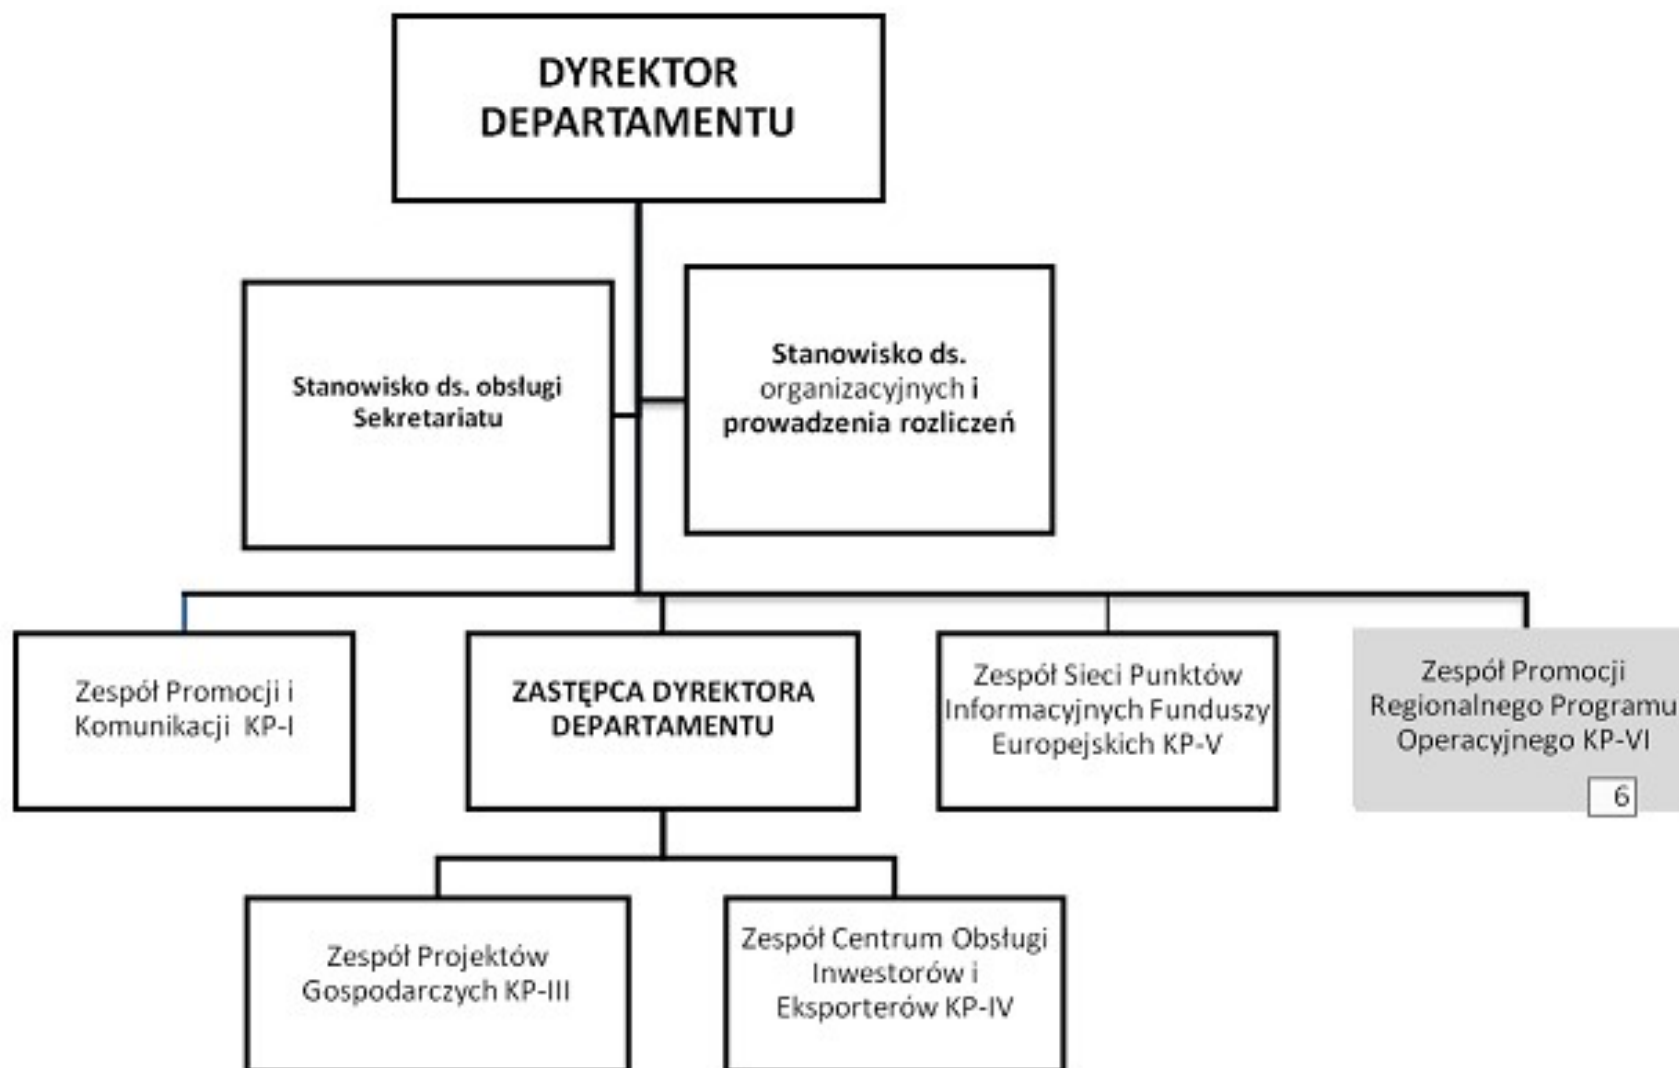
DYREKTOR DEPARTAMENTU

Stanowisko ds. obsługi Sekretariatu

Stanowisko ds. organizacyjnych i prowadzenia rozliczeń

Zespół Promocji i Komunikacji KP-I

ZASTĘPCA DYREKTORA DEPARTAMENTU

Zespół Sieci Punktów Informacyjnych Funduszy Europejskich KP-V

Zespół Promocji Regionalnego Programu Operacyjnego KP-VI

6

Zespół Projektów Gospodarczych KP-III

Zespół Centrum Obsługi Inwestorów i Eksporterów KP-IV